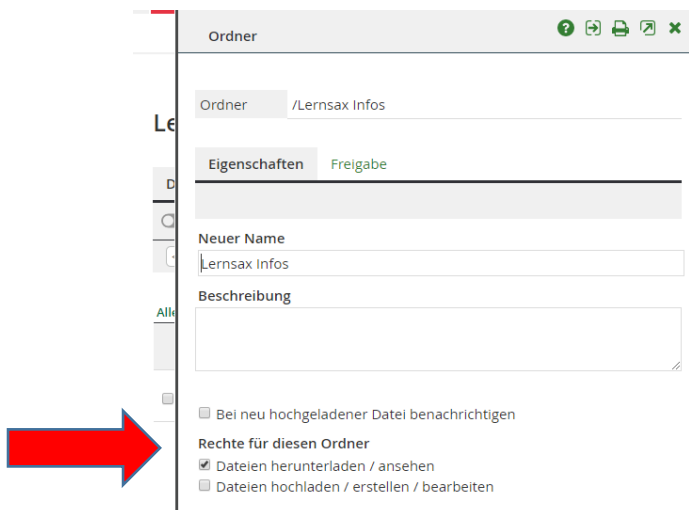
Ordner

Ordner /Lernsax Infos

Eigenschaften Freigabe

Neuer Name

Lernsax Infos

Beschreibung

Bei neu hochgeladener Datei benachrichtigen

Rechte für diesen Ordner

Dateien herunterladen / ansehen

Dateien hochladen / erstellen / bearbeiten

Le

D

All